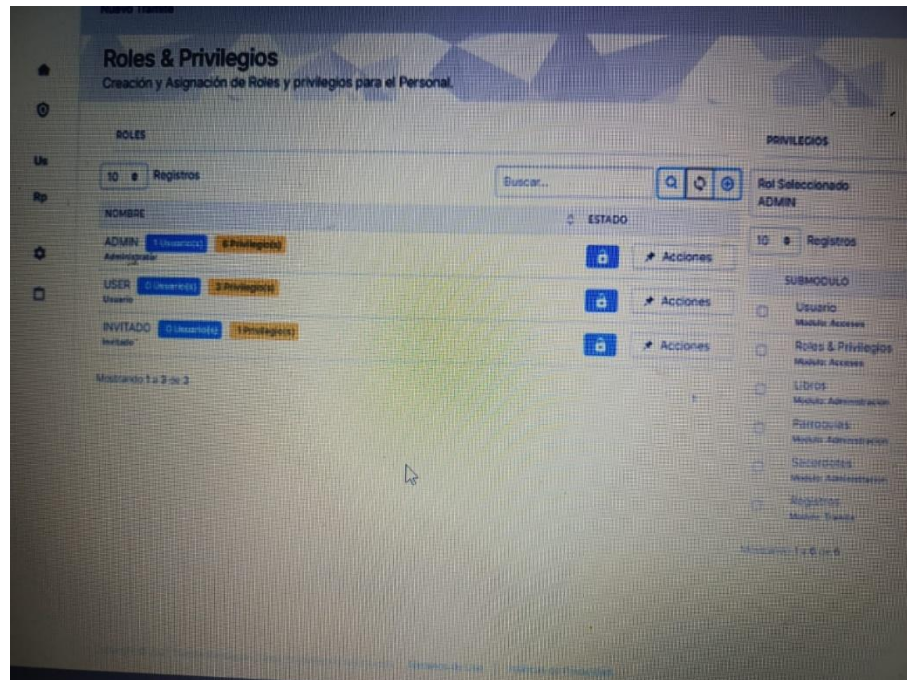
Nuevo Tramite

Roles & Privilegios
Creación y Asignación de Roles y privilegios para el Personal.

Us
Rp

ROLES

10 Registros

Buscar...

| NOMBRE | ESTADO | |
|---|---|---|
| ADMIN 1 Usuario(s) 6 Privilegio(s) Administrador | | Acciones |
| USER 0 Usuario(s) 3 Privilegio(s) Usuario | | Acciones |
| INVITADO 0 Usuario(s) 1 Privilegio(s) Invitado | | Acciones |

Mostrando 1 a 3 de 3

PRIVILEGIOS

Rol Seleccionado
ADMIN

10 Registros

SUBMODULO

Usuario
Modulo: Accesos

Roles & Privilegios
Modulo: Accesos

Libros
Modulo: Administracion

Parroquias
Modulo: Administracion

Sacerdotes
Modulo: Administracion

Registros
Modulo: Tramite

Mostrando 1 a 6 de 6

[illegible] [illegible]